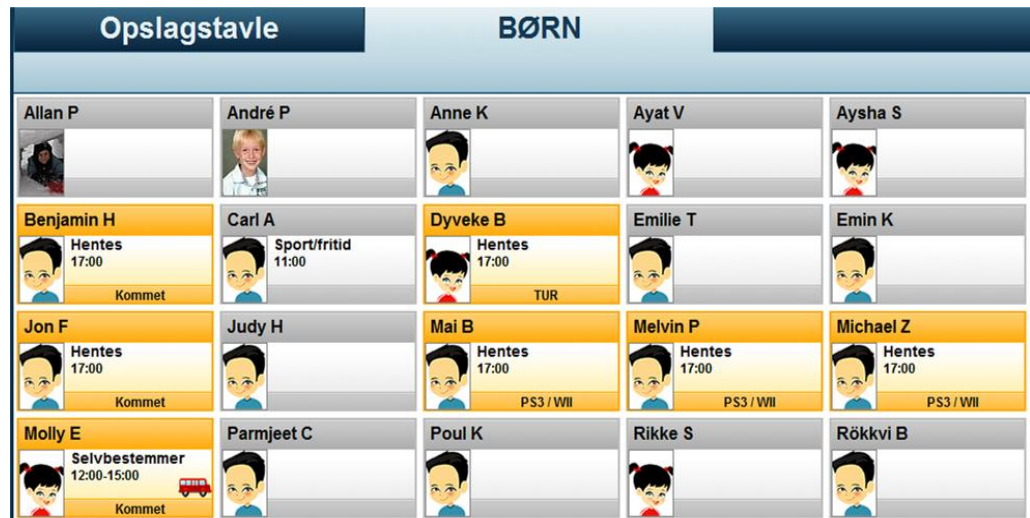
Opslagstavle

BØRN

Allan P

André P

Anne K

Ayat V

Aysha S

Benjamin H
Hentes
17:00
Kommet

Carl A
Sport/fritid
11:00

Dyveke B
Hentes
17:00
TUR

Emilie T

Emin K

Jon F
Hentes
17:00
Kommet

Judy H

Mai B
Hentes
17:00
PS3 / WII

Melvin P
Hentes
17:00
PS3 / WII

Michael Z
Hentes
17:00
PS3 / WII

Molly E
Selvbestemmer
12:00-15:00
Kommet

Parmjeet C

Poul K

Rikke S

Rökkvi B